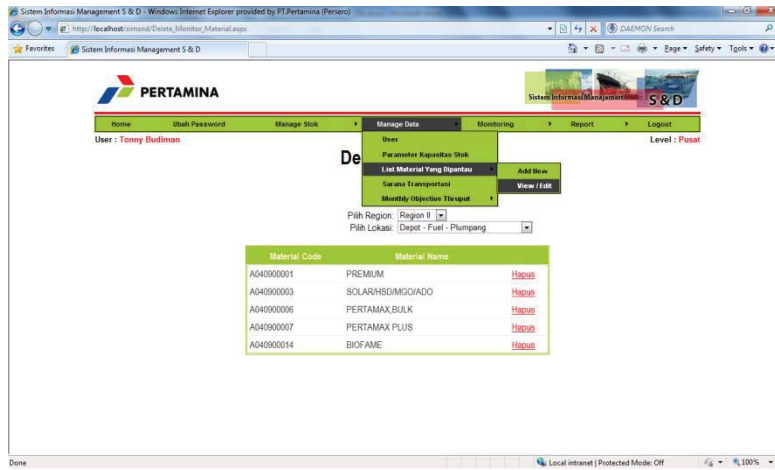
Sistem Informasi Management S & D - Windows Internet Explorer provided by PT.Pertamina (Persero)

http://localhost/simsnd/Delete_Monitor_Material.aspx

DAEMON Search

Favorites

Sistem Informasi Management S & D

Page ▾ Safety ▾ Tools ▾

PERTAMINA

Sistem Informasi Manajemen S & D

Home | Ubah Password | Manage Stok | Manage Data | Monitoring | Report | Logout

User : Tonny Budiman

Level : Pusat

De

User
Parameter Kapasitas Stok
List Material Yang Dipantau
Sarana Transportasi
Monthly Objective Tlruput

Add New
View / Edit

Pilih Region: Region II
Pilih Lokasi: Depot - Fuel - Plumpang

| Material Code | Material Name | |
|---|---|---|
| A040900001 | PREMIUM | Hapus |
| A040900003 | SOLAR/HSD/MGO/ADO | Hapus |
| A040900006 | PERTAMAX,BULK | Hapus |
| A040900007 | PERTAMAX PLUS | Hapus |
| A040900014 | BIOFAME | Hapus |

Done

Local intranet | Protected Mode: Off

100%